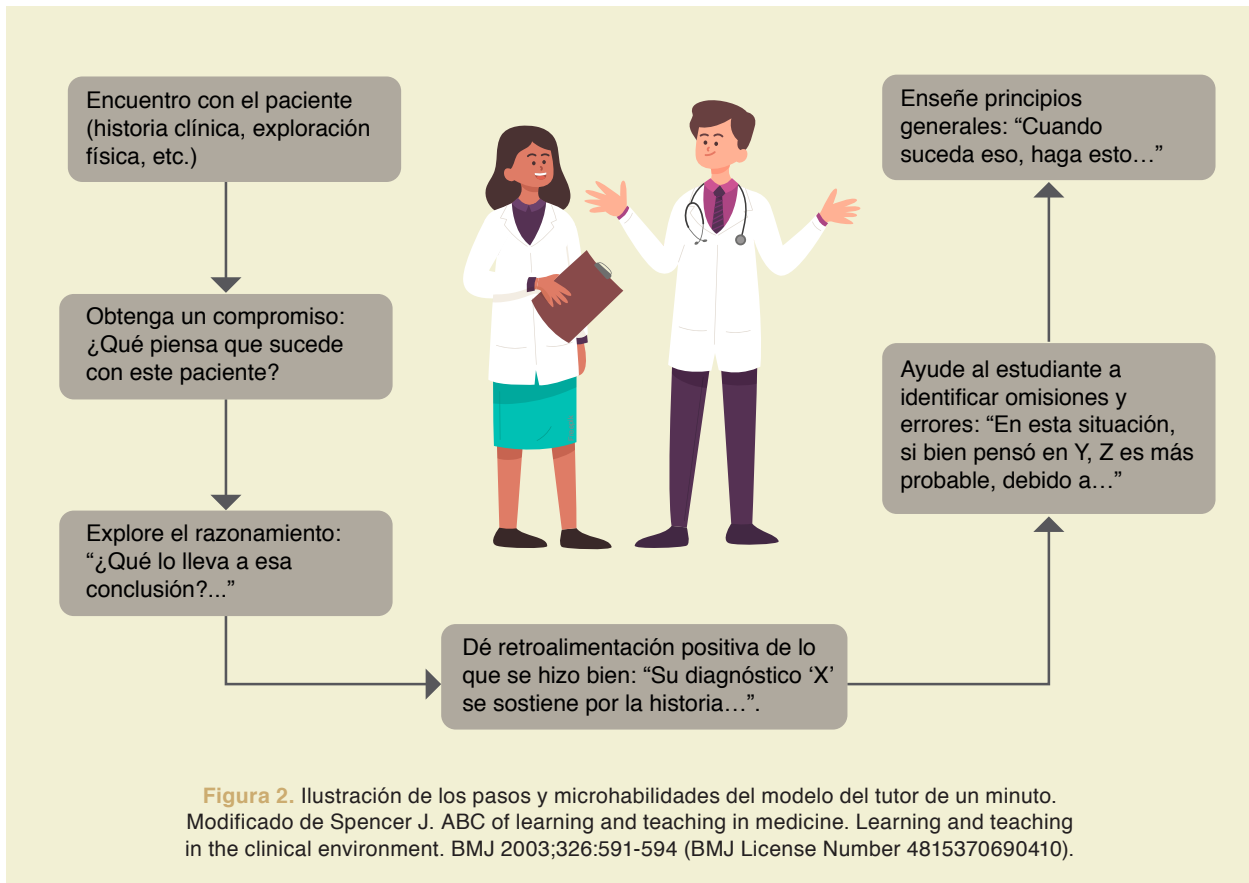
Encuentro con el paciente (historia clínica, exploración física, etc.)

Obtenga un compromiso: ¿Qué piensa que sucede con este paciente?

Explore el razonamiento: "¿Qué lo lleva a esa conclusión?..."

Dé retroalimentación positiva de lo que se hizo bien: "Su diagnóstico 'X' se sostiene por la historia…".

Ayude al estudiante a identificar omisiones y errores: "En esta situación, si bien pensó en Y, Z es más probable, debido a…"

Enseñe principios generales: "Cuando suceda eso, haga esto…"

Figura 2. Ilustración de los pasos y microhabilidades del modelo del tutor de un minuto. Modificado de Spencer J. ABC of learning and teaching in medicine. Learning and teaching in the clinical environment. BMJ 2003;326:591-594 (BMJ License Number 4815370690410).